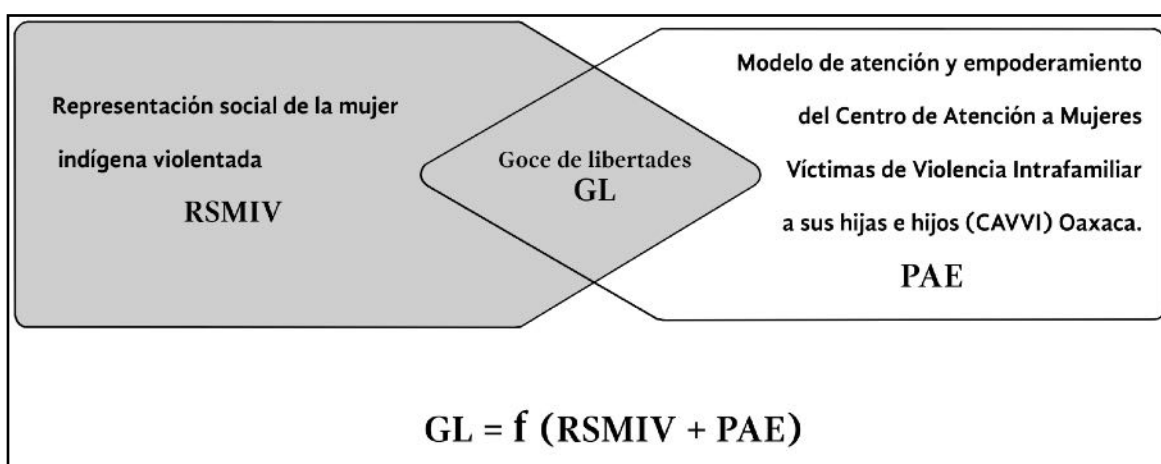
Representación social de la mujer indígena violentada
RSMIV

Goce de libertades
GL

Modelo de atención y empoderamiento del Centro de Atención a Mujeres Víctimas de Violencia Intrafamiliar a sus hijas e hijos (CAVVI) Oaxaca.
PAE

GL = f (RSMIV + PAE)